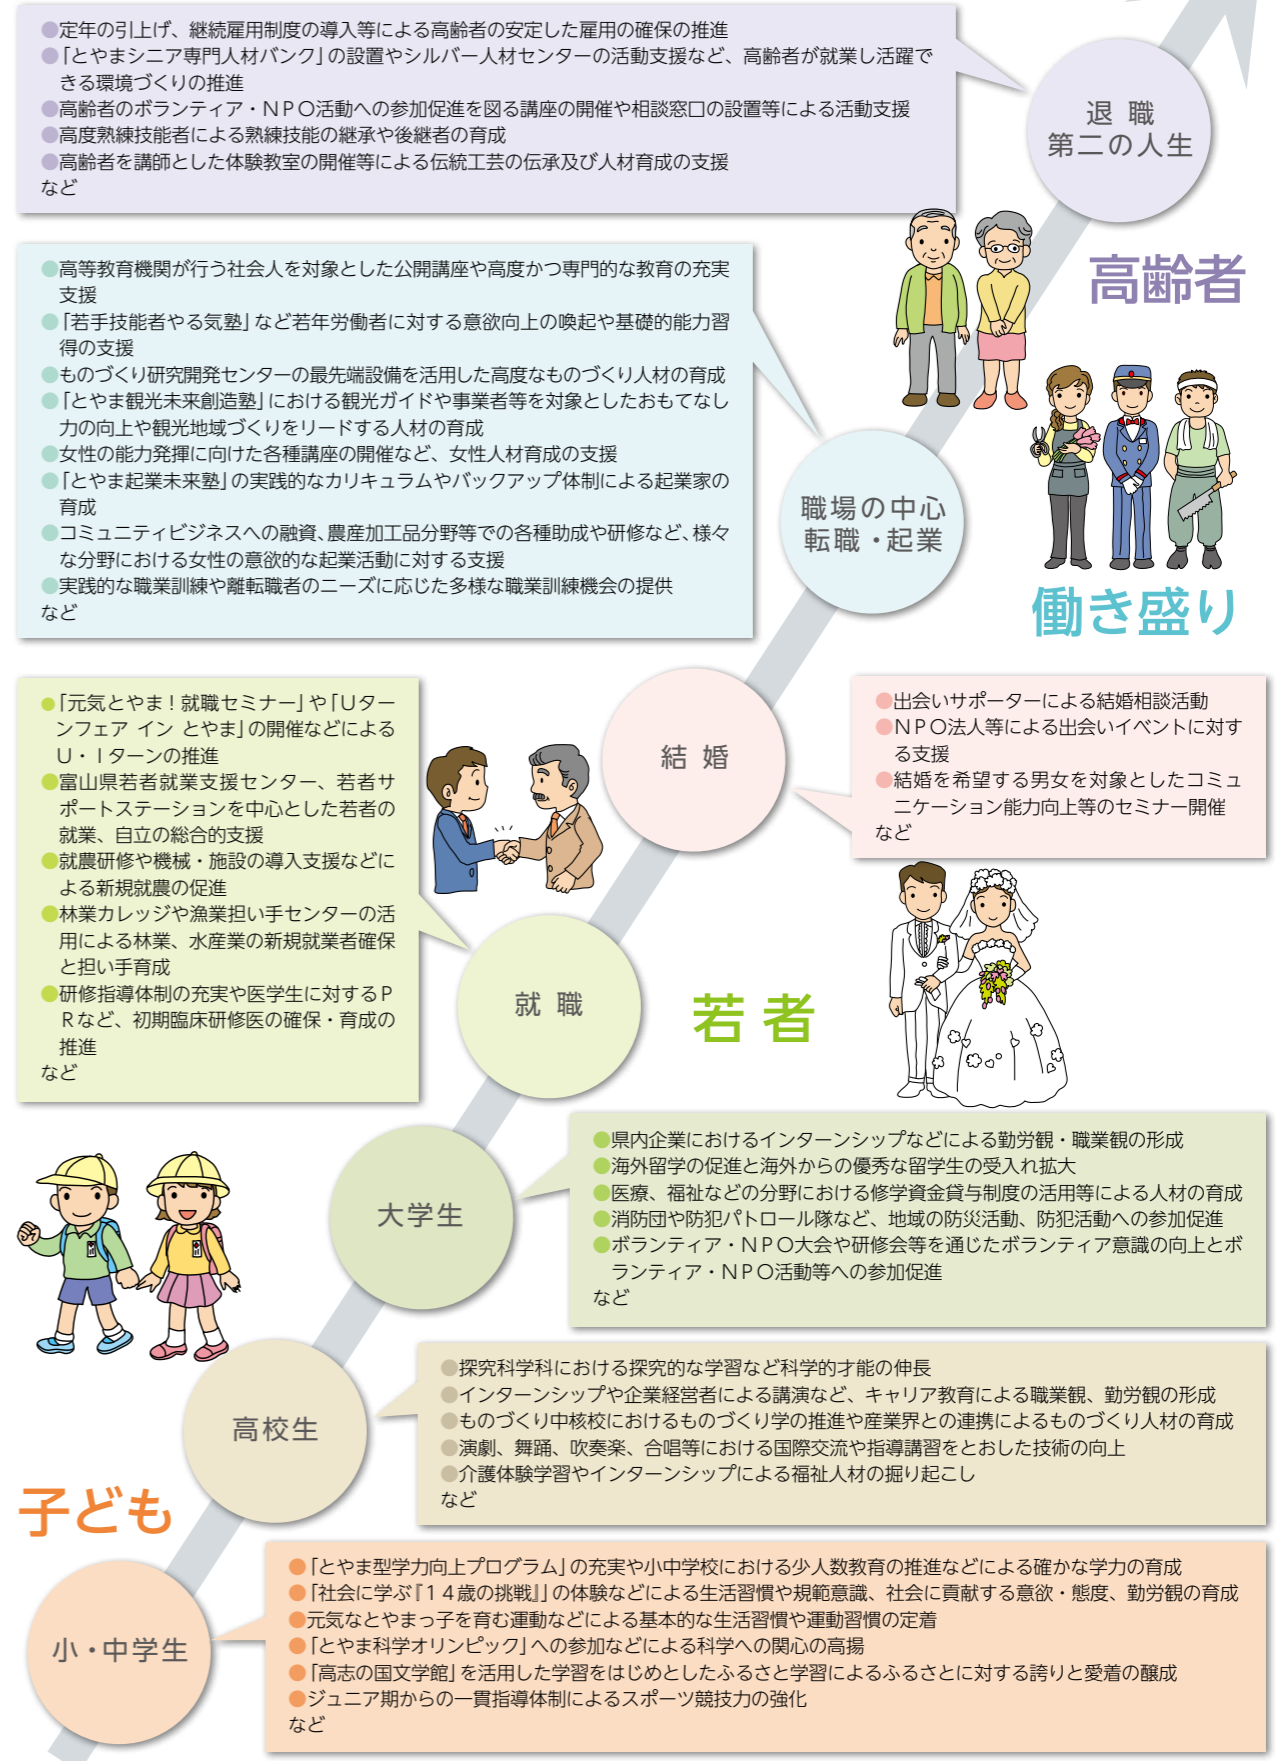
●定年の引上げ、継続雇用制度の導入等による高齢者の安定した雇用の確保の推進
●「とやまシニア専門人材バンク」の設置やシルバー人材センターの活動支援など、高齢者が就業し活躍できる環境づくりの推進
●高齢者のボランティア・NPO活動への参加促進を図る講座の開催や相談窓口の設置等による活動支援
●高度熟練技能者による熟練技能の継承や後継者の育成
●高齢者を講師とした体験教室の開催等による伝統工芸の伝承及び人材育成の支援
など

退 職
第二の人生

高齢者

●高等教育機関が行う社会人を対象とした公開講座や高度かつ専門的な教育の充実支援
●「若手技能者やる気塾」など若年労働者に対する意欲向上の喚起や基礎的能力習得の支援
●ものづくり研究開発センターの最先端設備を活用した高度なものづくり人材の育成
●「とやま観光未来創造塾」における観光ガイドや事業者等を対象としたおもてなし力の向上や観光地域づくりをリードする人材の育成
●女性の能力発揮に向けた各種講座の開催など、女性人材育成の支援
●「とやま起業未来塾」の実践的なカリキュラムやバックアップ体制による起業家の育成
●コミュニティビジネスへの融資、農産加工品分野等での各種助成や研修など、様々な分野における女性の意欲的な起業活動に対する支援
●実践的な職業訓練や離転職者のニーズに応じた多様な職業訓練機会の提供
など

職場の中心
転職・起業

働き盛り

●「元気とやま！就職セミナー」や「Uターンフェア イン とやま」の開催などによるU・Iターンの推進
●富山県若者就業支援センター、若者サポートステーションを中心とした若者の就業、自立の総合的支援
●就農研修や機械・施設の導入支援などによる新規就農の促進
●林業カレッジや漁業担い手センターの活用による林業、水産業の新規就業者確保と担い手育成
●研修指導体制の充実や医学生に対するPRなど、初期臨床研修医の確保・育成の推進
など

結 婚

●出会いサポーターによる結婚相談活動
●NPO法人等による出会いイベントに対する支援
●結婚を希望する男女を対象としたコミュニケーション能力向上等のセミナー開催
など

就 職

若 者

●県内企業におけるインターンシップなどによる勤労観・職業観の形成
●海外留学の促進と海外からの優秀な留学生の受入れ拡大
●医療、福祉などの分野における修学資金貸与制度の活用等による人材の育成
●消防団や防犯パトロール隊など、地域の防災活動、防犯活動への参加促進
●ボランティア・NPO大会や研修会等を通じたボランティア意識の向上とボランティア・NPO活動等への参加促進
など

大学生

●探究科学科における探究的な学習など科学的才能の伸長
●インターンシップや企業経営者による講演など、キャリア教育による職業観、勤労観の形成
●ものづくり中核校におけるものづくり学の推進や産業界との連携によるものづくり人材の育成
●演劇、舞踊、吹奏楽、合唱等における国際交流や指導講習をとおした技術の向上
●介護体験学習やインターンシップによる福祉人材の掘り起こし
など

高校生

子ども

●「とやま型学力向上プログラム」の充実や小中学校における少人数教育の推進などによる確かな学力の育成
●「社会に学ぶ『14歳の挑戦』」の体験などによる生活習慣や規範意識、社会に貢献する意欲・態度、勤労観の育成
●元気なとやまっ子を育む運動などによる基本的な生活習慣や運動習慣の定着
●「とやま科学オリンピック」への参加などによる科学への関心の高揚
●「高志の国文学館」を活用した学習をはじめとしたふるさと学習によるふるさとに対する誇りと愛着の醸成
●ジュニア期からの一貫指導体制によるスポーツ競技力の強化
など

小・中学生